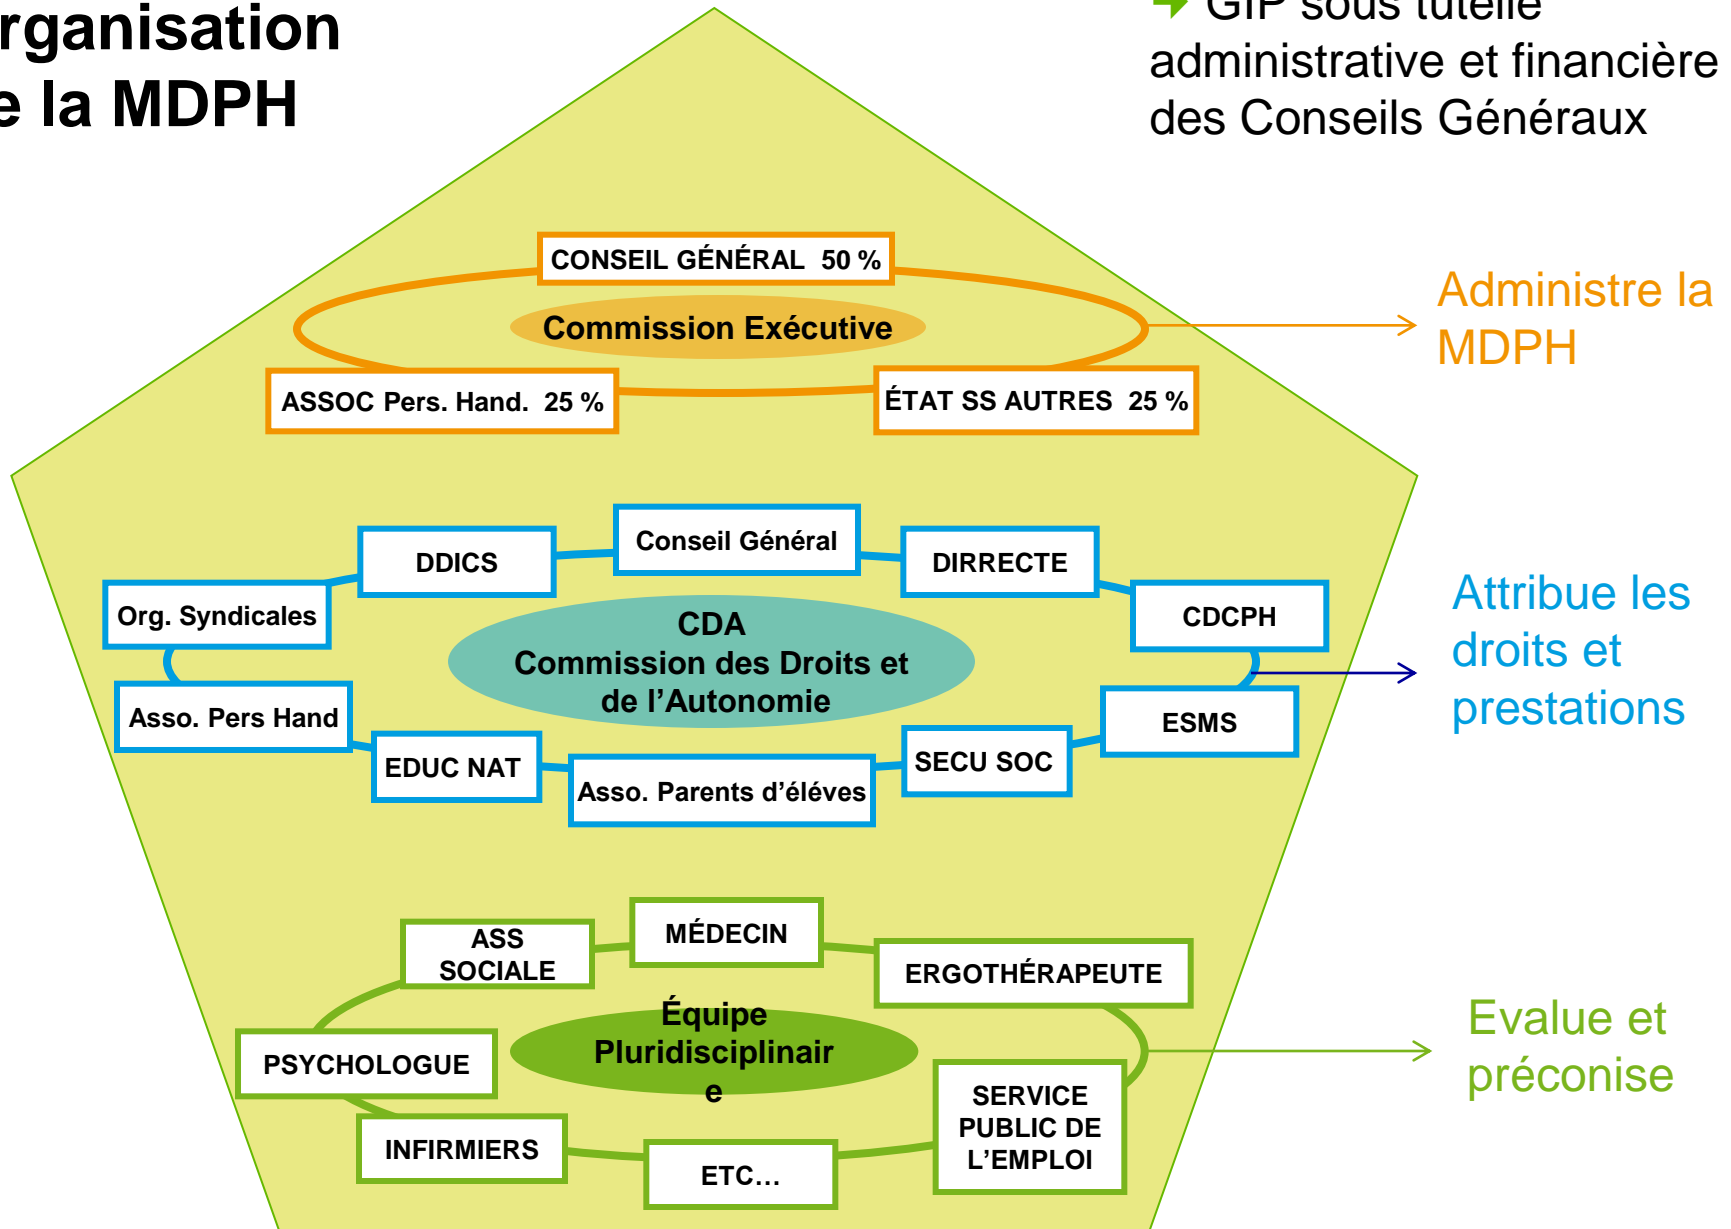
rganisation
e la MDPH

GIP sous tutelle administrative et financière des Conseils Généraux

CONSEIL GÉNÉRAL 50 %

Commission Exécutive

ASSOC Pers. Hand. 25 %

ÉTAT SS AUTRES 25 %

Administre la MDPH

DDICS

Conseil Général

DIRRECTE

Org. Syndicales

CDCPH

CDA
Commission des Droits et de l'Autonomie

Asso. Pers Hand

ESMS

EDUC NAT

SECU SOC

Asso. Parents d'éléves

Attribue les droits et prestations

ASS SOCIALE

MÉDECIN

ERGOTHÉRAPEUTE

Équipe Pluridisciplinair e

PSYCHOLOGUE

SERVICE PUBLIC DE L'EMPLOI

INFIRMIERS

ETC…

Evalue et préconise